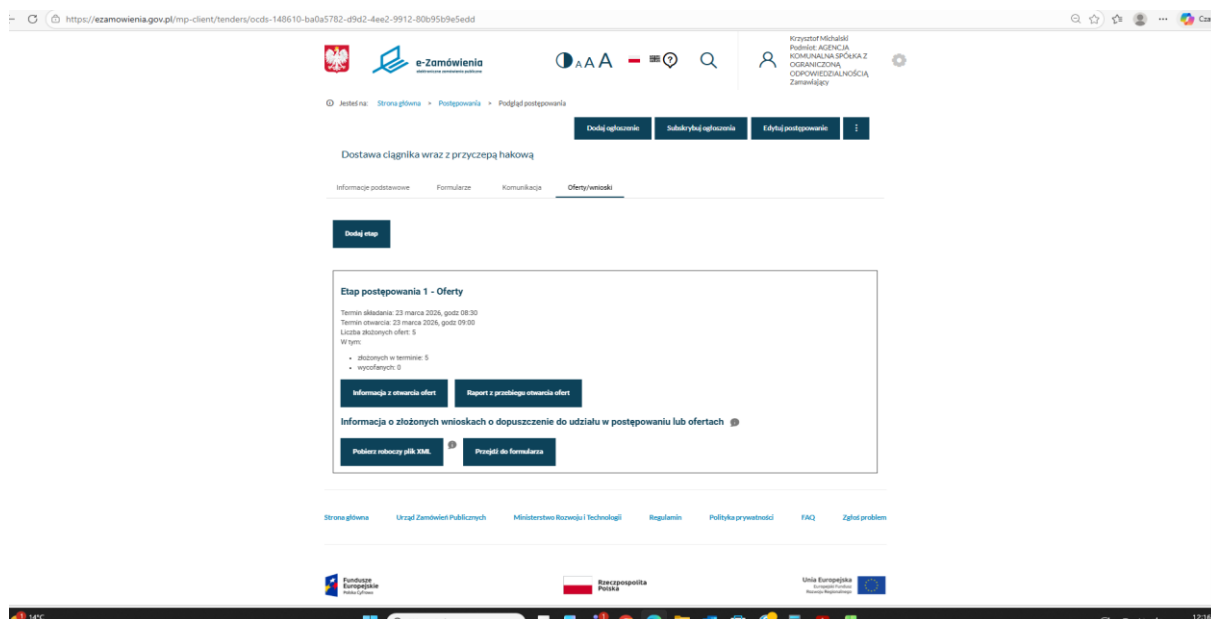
https://ezamowienia.gov.pl/mp-client/tenders/ocds-148610-ba0a5782-d9d2-4ee2-9912-80b95b9e5edd

e-Zamówienia
elektroniczne zamówienia publiczne

AAA

Krzysztof Michalski
Podmiot: AGENCJA KOMUNALNA SPÓŁKA Z OGRANICZONĄ ODPOWIEDZIALNOŚCIĄ
Zamawiający

Jesteś na: Strona główna > Postępowania > Podgląd postępowania

Dodaj ogłoszenie | Subskrybuj ogłoszenia | Edytuj postępowanie

Dostawa ciągnika wraz z przyczepą hakową

Informacje podstawowe | Formularze | Komunikacja | Oferty/wnioski

Dodaj etap

Etap postępowania 1 - Oferty

Termin składania: 23 marca 2026, godz 08:30
Termin otwarcia: 23 marca 2026, godz 09:00
Liczba złożonych ofert: 5
W tym:

- złożonych w terminie: 5
- wycofanych: 0

Informacja z otwarcia ofert | Raport z przebiegu otwarcia ofert

Informacja o złożonych wnioskach o dopuszczenie do udziału w postępowaniu lub ofertach

Pobierz roboczy plik XML | Przejdź do formularza

Strona główna | Urząd Zamówień Publicznych | Ministerstwo Rozwoju i Technologii | Regulamin | Polityka prywatności | FAQ | Zgłoś problem

Fundusze Europejskie
Polska Cyfrowa

Rzeczpospolita Polska

Unia Europejska
Europejski Fundusz Rozwoju Regionalnego

14°C

12:16